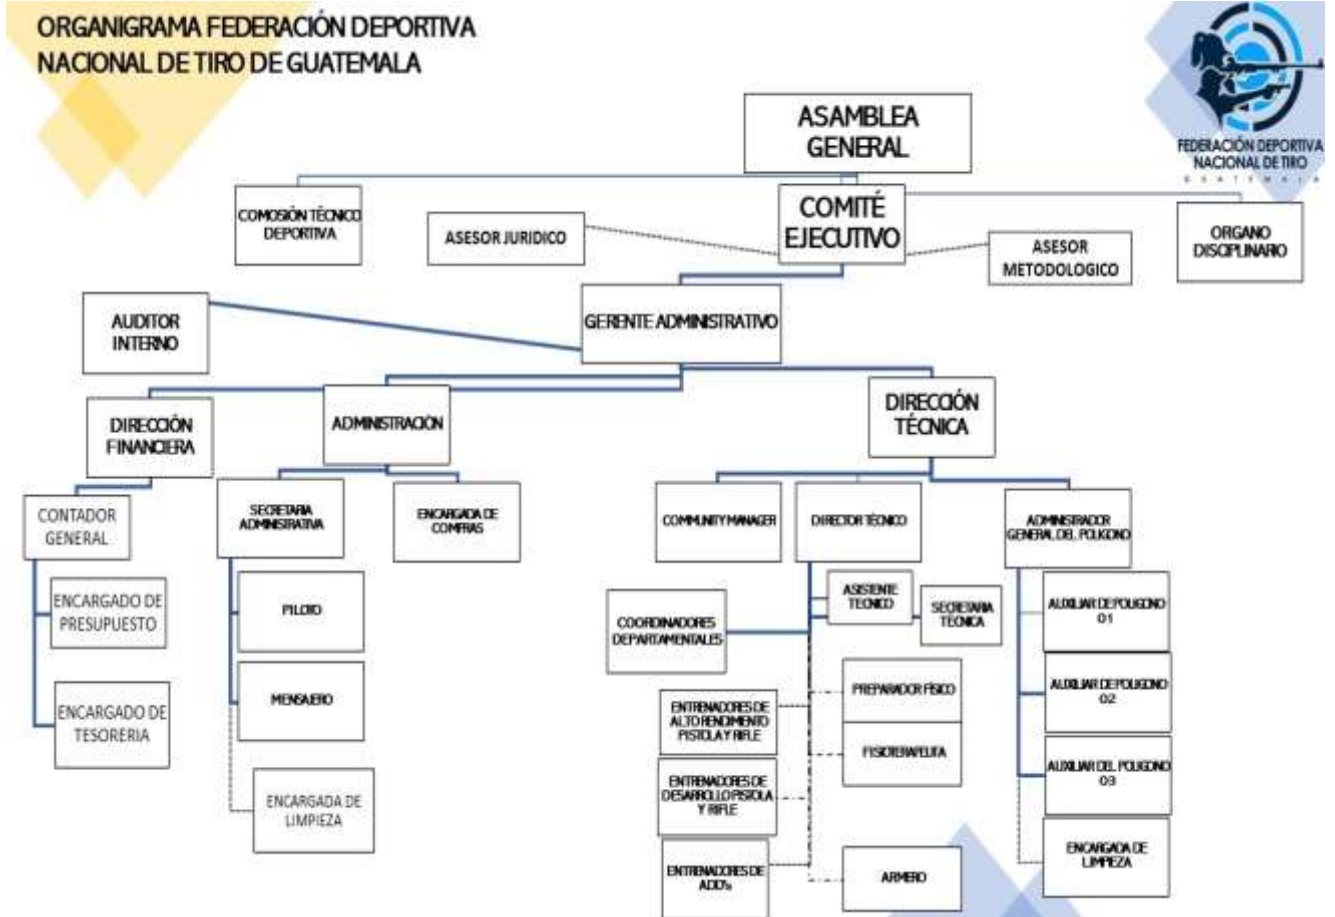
ORGANIGRAMA FEDERACIÓN DEPORTIVA NACIONAL DE TIRO DE GUATEMALA

FEDERACIÓN DEPORTIVA NACIONAL DE TIRO GUATEMALA

ASAMBLEA GENERAL

COMOSIÓN TÉCNICO DEPORTIVA

ASESOR JURIDICO

COMITÉ EJECUTIVO

ASESOR METODOLOGICO

ORGANO DISCIPLINARIO

AUDITOR INTERNO

GERENTE ADMINISTRATIVO

DIRECCIÓN FINANCIERA

ADMINISTRACIÓN

DIRECCIÓN TÉCNICA

CONTADOR GENERAL

ENCARGADO DE PRESUPUESTO

ENCARGADO DE TESORERIA

SECRETARIA ADMINISTRATIVA

PILOTO

MENSAJERO

ENCARGADA DE LIMPIEZA

ENCARGADA DE COMPRAS

COMMUNITY MANAGER

DIRECTOR TÉCNICO

ADMINISTRADOR GENERAL DEL POLIGONO

ASISTENTE TECNICO

SECRETARIA TÉCNICA

COORDINADORES DEPARTAMENTALES

PREPARADOR FÍSICO

FISIOTERAPEUTA

ENTRENADORES DE ALTO RENDIMIENTO PISTOLA Y RIFLE

ENTRENADORES DE DESARROLLO PISTOLA Y RIFLE

ENTRENADORES DE ADD's

ARMERO

AUXILIAR DE POLIGONO 01

AUXILIAR DE POLIGONO 02

AUXILIAR DEL POLIGONO 03

ENCARGADA DE LIMPIEZA